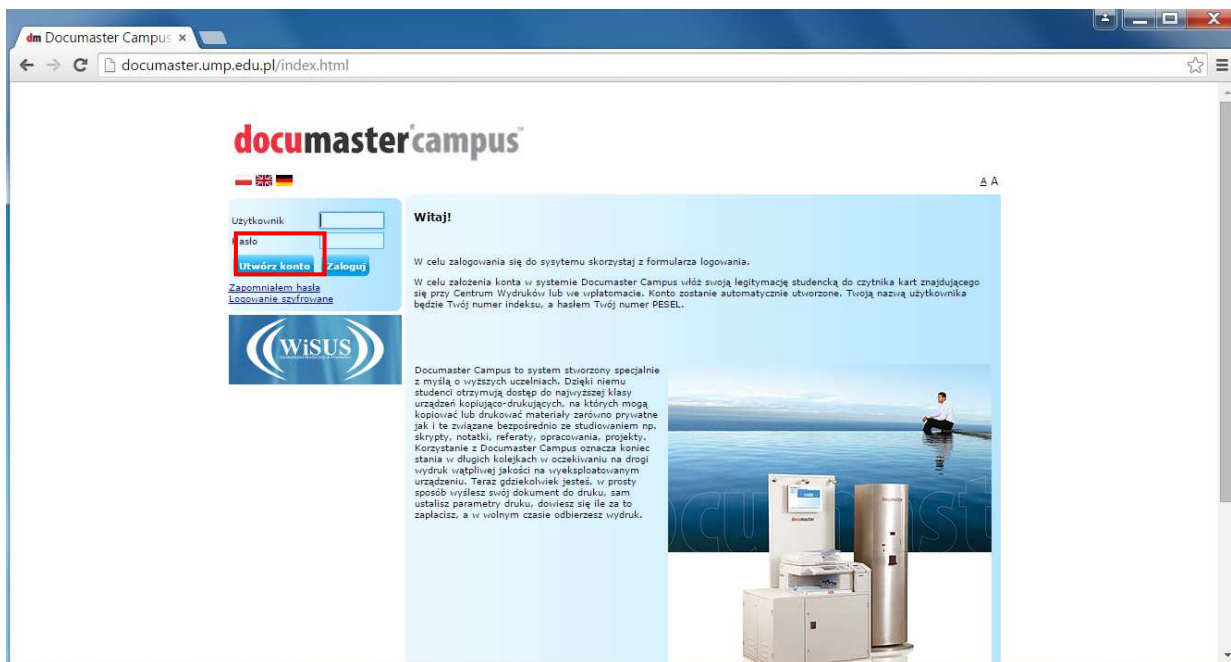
dm Documaster Campus ×

documaster.ump.edu.pl/index.html

documastercampus

A A

Użytkownik

Hasło

Utwórz konto Zaloguj

Zapomniałem hasła
Logowanie szyfrowane

WiSUS

Witaj!

W celu zalogowania się do systemu skorzystaj z formularza logowania.

W celu założenia konta w systemie Documaster Campus włóż swoją legitymację studencką do czytnika kart znajdującego się przy Centrum Wydruków lub we wpłatomacie. Konto zostanie automatycznie utworzone. Twoją nazwą użytkownika będzie Twój numer indeksu, a hasłem Twój numer PESEL.

Documaster Campus to system stworzony specjalnie z myślą o wyższych uczelniach. Dzięki niemu studenci otrzymują dostęp do najwyższej klasy urządzeń kopiująco-drukujących, na których mogą kopiować lub drukować materiały zarówno prywatne jak i te związane bezpośrednio ze studiowaniem np. skrypty, notatki, referaty, opracowania, projekty. Korzystanie z Documaster Campus oznacza koniec stania w długich kolejkach w oczekiwaniu na drogi wydruk wątpliwej jakości na wyeksploatowanym urządzeniu. Teraz gdziekolwiek jesteś, w prosty sposób wyślesz swój dokument do druku, sam ustalisz parametry druku, dowiesz się ile za to zapłacisz, a w wolnym czasie odbierzesz wydruk.

documaster